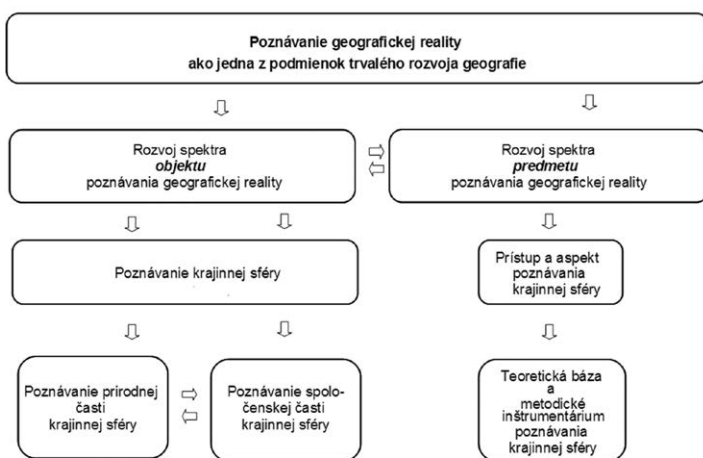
Poznávanie geografickej reality ako jedna z podmienok trvalého rozvoja geografie

Rozvoj spektra *objektu* poznávania geografickej reality

Rozvoj spektra *predmetu* poznávania geografickej reality

Poznávanie krajinnej sféry

Prístup a aspekt poznávania krajinnej sféry

Poznávanie prírodnej časti krajinnej sféry

Poznávanie spoločenskej časti krajinnej sféry

Teoretická báza a metodické inštrumentárium poznávania krajinnej sféry